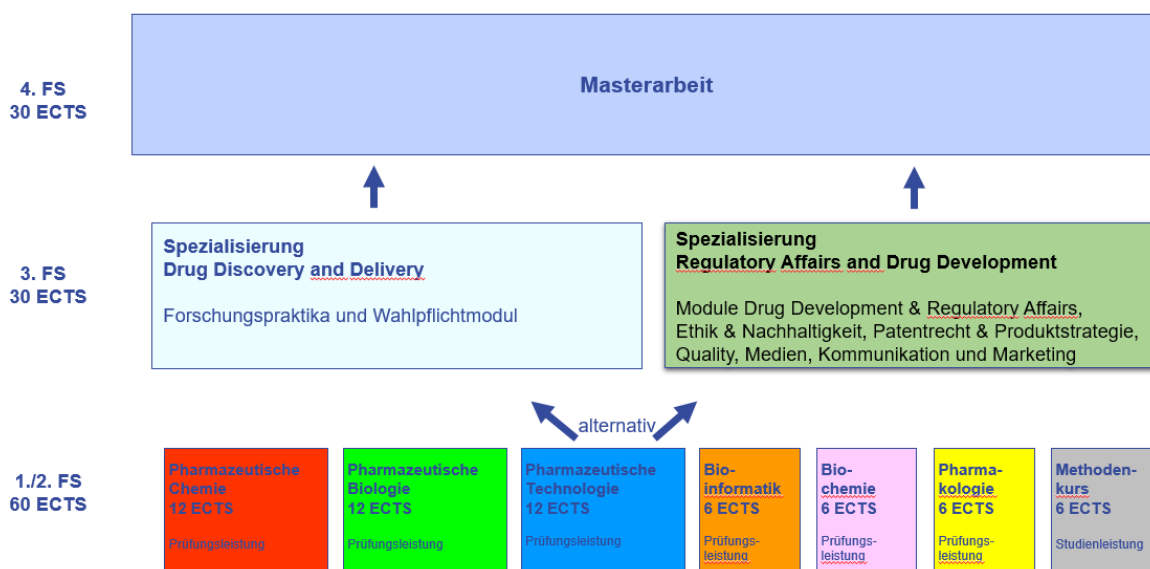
4. FS
30 ECTS

Masterarbeit

3. FS
30 ECTS

Spezialisierung
Drug Discovery and Delivery

Forschungspraktika und Wahlpflichtmodul

Spezialisierung
Regulatory Affairs and Drug Development

Module Drug Development & Regulatory Affairs, Ethik & Nachhaltigkeit, Patentrecht & Produktstrategie, Quality, Medien, Kommunikation und Marketing

alternativ

1./2. FS
60 ECTS

Pharmazeutische Chemie
12 ECTS
Prüfungsleistung

Pharmazeutische Biologie
12 ECTS
Prüfungsleistung

Pharmazeutische Technologie
12 ECTS
Prüfungsleistung

Bioinformatik
6 ECTS
Prüfungsleistung

Biochemie
6 ECTS
Prüfungsleistung

Pharmakologie
6 ECTS
Prüfungsleistung

Methodenkurs
6 ECTS
Studienleistung